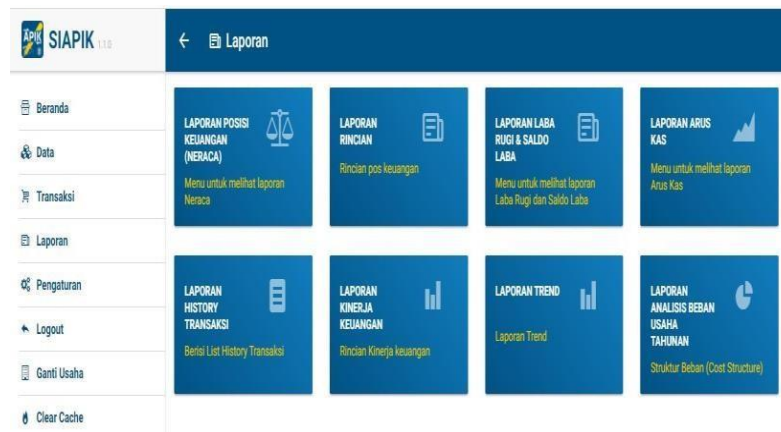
APIK SIAPIK 1.1.0

Laporan

Beranda
Data
Transaksi
Laporan
Pengaturan
Logout
Ganti Usaha
Clear Cache

LAPORAN POSISI KEUANGAN (NERACA)
Menu untuk melihat laporan Neraca

LAPORAN RINCIAN
Rincian pos keuangan

LAPORAN LABA RUGI & SALDO LABA
Menu untuk melihat laporan Laba Rugi dan Saldo Laba

LAPORAN ARUS KAS
Menu untuk melihat laporan Arus Kas

LAPORAN HISTORY TRANSAKSI
Berisi List History Transaksi

LAPORAN KINERJA KEUANGAN
Rincian Kinerja keuangan

LAPORAN TREND
Laporan Trend

LAPORAN ANALISIS BEBAN USAHA TAHUNAN
Struktur Beban (Cost Structure)